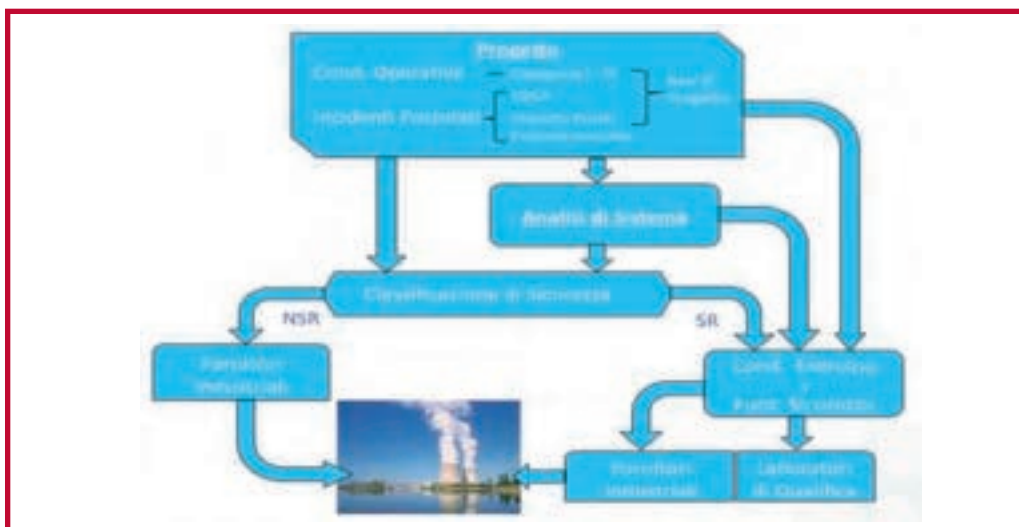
Progetto

Cond. Operative — Classe I - IV
Incidenti Postulati { DBA, Disastri naturali, Evento esterno } Basi di Progetto

Analisi di Sistema

Classificazione di Sicurezza

NSR

SR

Fornitori Industriali

Cond. Ambientali e Funz. Sicurezza

Fornitori Industriali

Laboratori di Qualifica